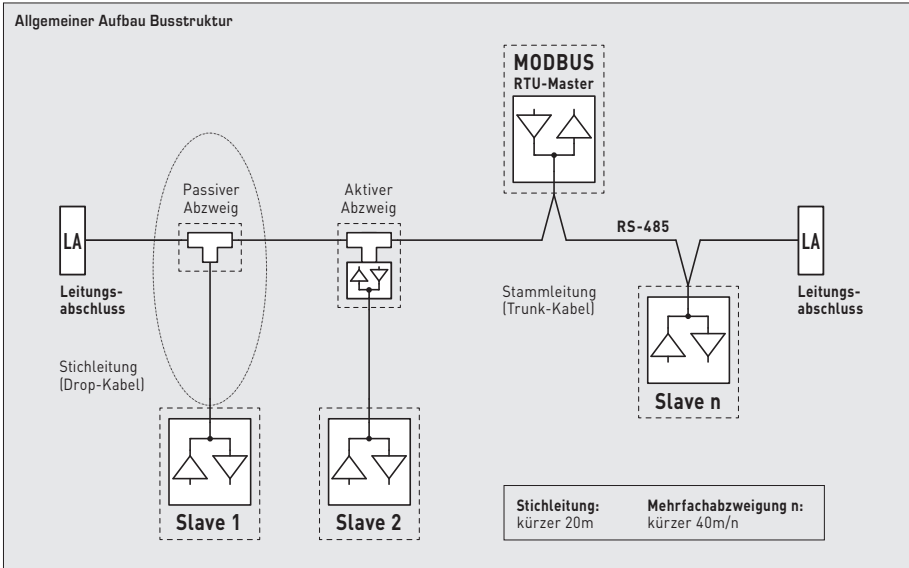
Allgemeiner Aufbau Busstruktur

MODBUS
RTU-Master

Passiver Abzweig

Aktiver Abzweig

LA

Leitungsabschluss

RS-485

LA

Leitungsabschluss

Stammleitung (Trunk-Kabel)

Stichleitung (Drop-Kabel)

Slave n

Slave 1

Slave 2

Stichleitung:
kürzer 20m

Mehrfachabzweigung n:
kürzer 40m/n